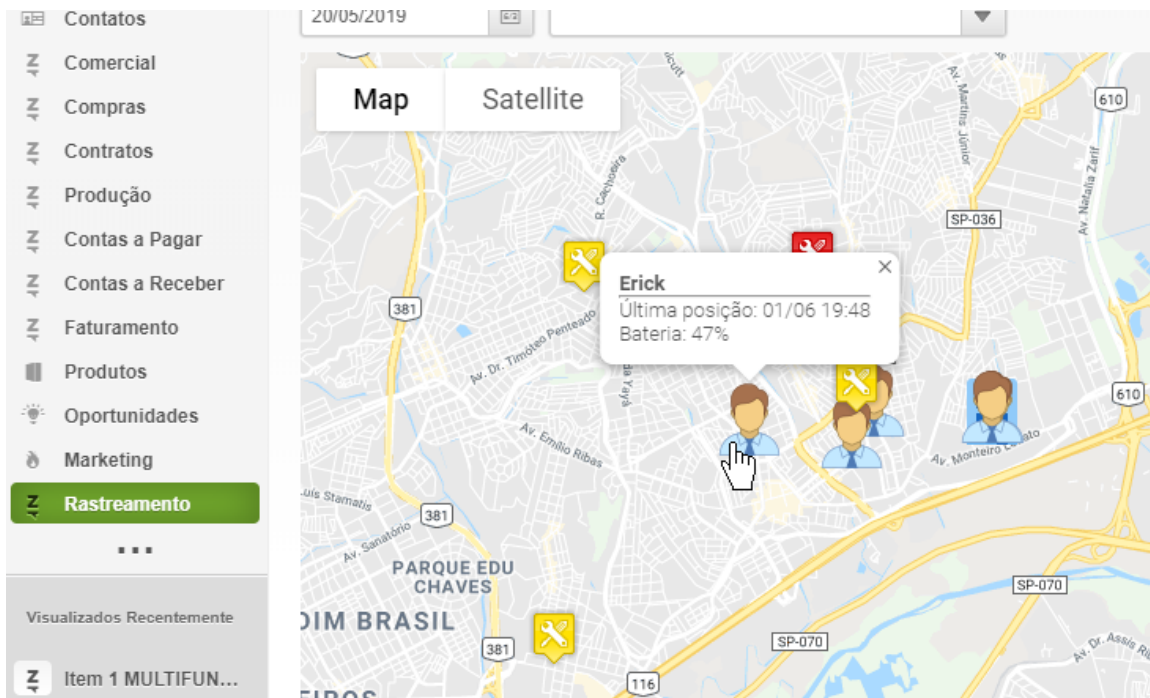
Contatos
Comercial
Compras
Contratos
Produção
Contas a Pagar
Contas a Receber
Faturamento
Produtos
Oportunidades
Marketing
Rastreamento
...
Visualizados Recentemente
Item 1 MULTIFUN...

20/05/2019

Map
Satellite

Erick
Última posição: 01/06 19:48
Bateria: 47%

610
Av. Martins Júnior
Av. Natália Zarif
SP-036
R. Cachoeira
381
Av. Dr. Timóteo Penteado
Av. Emílio Ribas
Av. Monteiro Lobato
610
Luís Stamatis
381
Av. Sanatório
PARQUE EDU CHAVES
DIM BRASIL
SP-070
SP-070
381
116
Av. Dr. Assis Ri